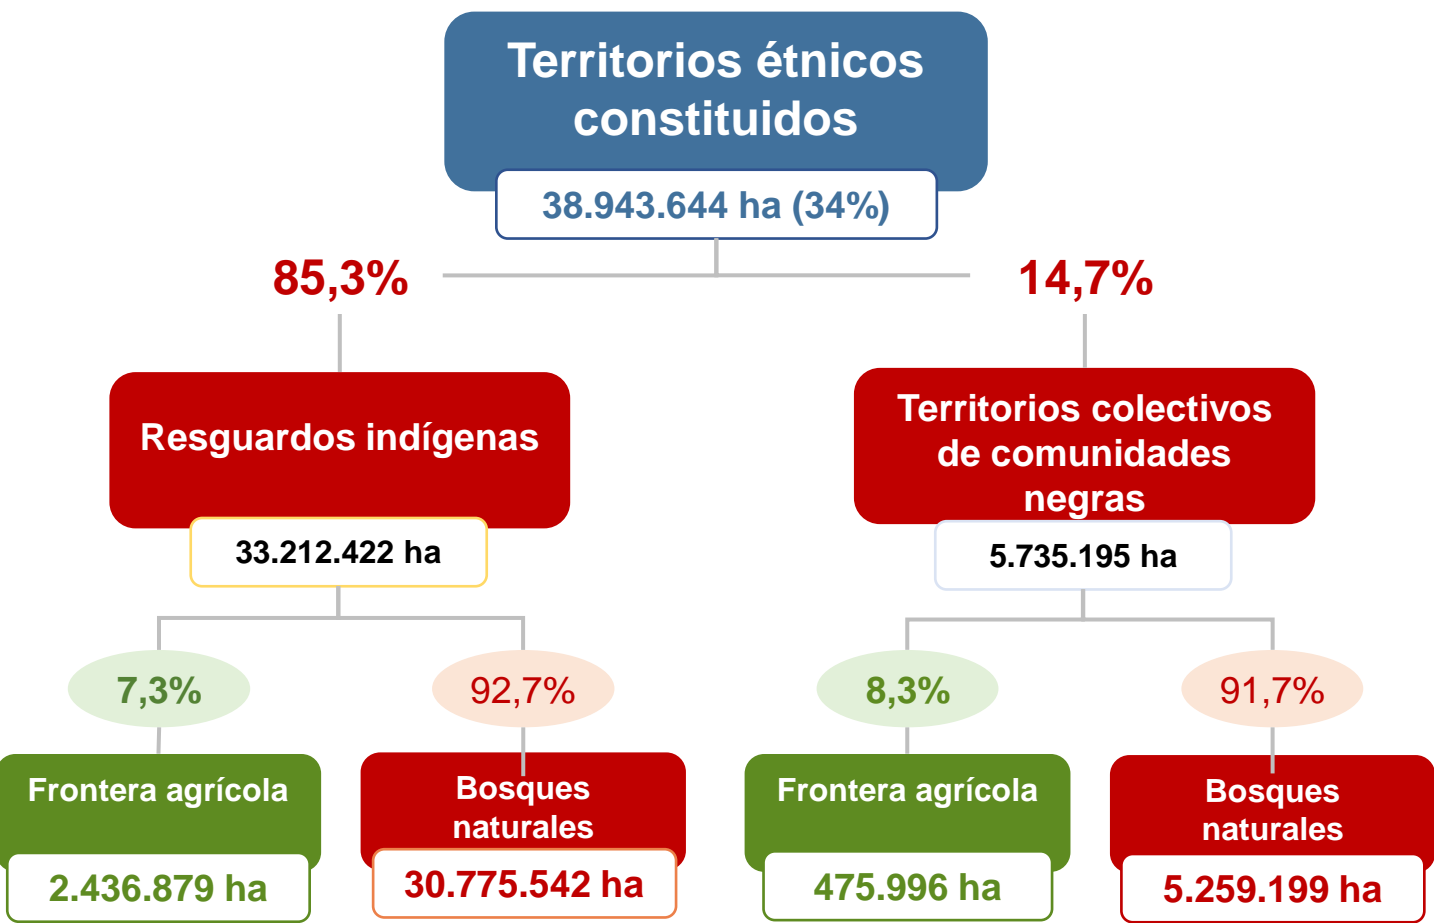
Territorios étnicos constituidos

38.943.644 ha (34%)

85,3%

14,7%

Resguardos indígenas

33.212.422 ha

Territorios colectivos de comunidades negras

5.735.195 ha

7,3%

92,7%

8,3%

91,7%

Frontera agrícola

2.436.879 ha

Bosques naturales

30.775.542 ha

Frontera agrícola

475.996 ha

Bosques naturales

5.259.199 ha